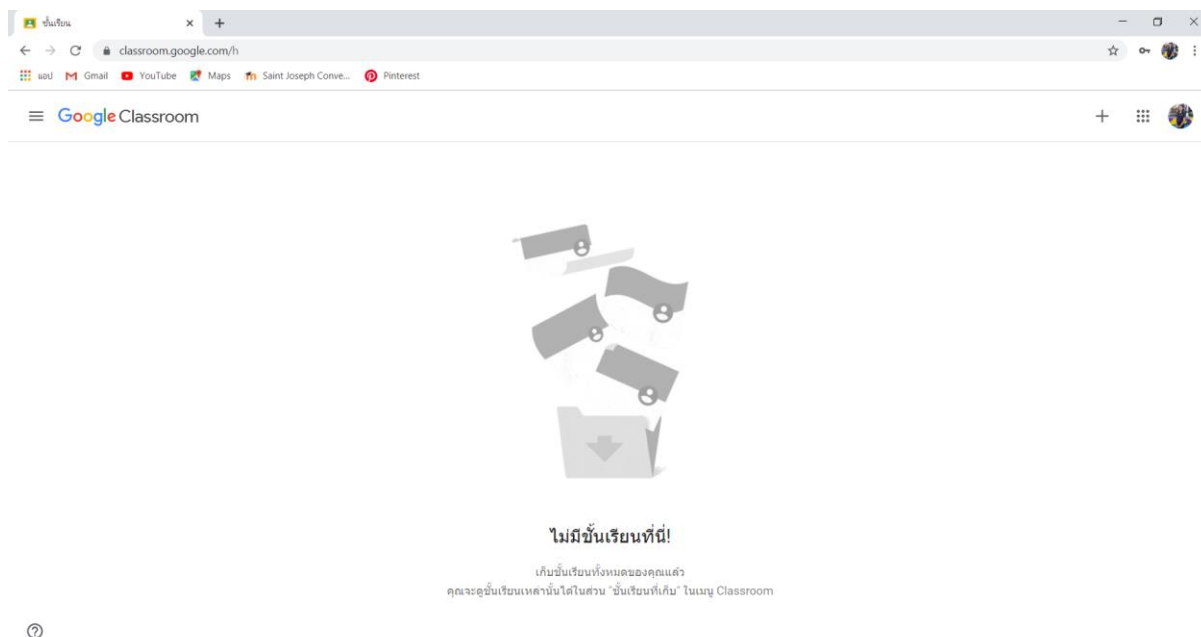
ชั้นเรียน
classroom.google.com/h
แอป Gmail YouTube Maps Saint Joseph Conve... Pinterest
Google Classroom

ไม่มีชั้นเรียนที่นี่!

เก็บชั้นเรียนทั้งหมดของคุณแล้ว
คุณจะดูชั้นเรียนเหล่านั้นได้ในส่วน "ชั้นเรียนที่เก็บ" ในเมนู Classroom